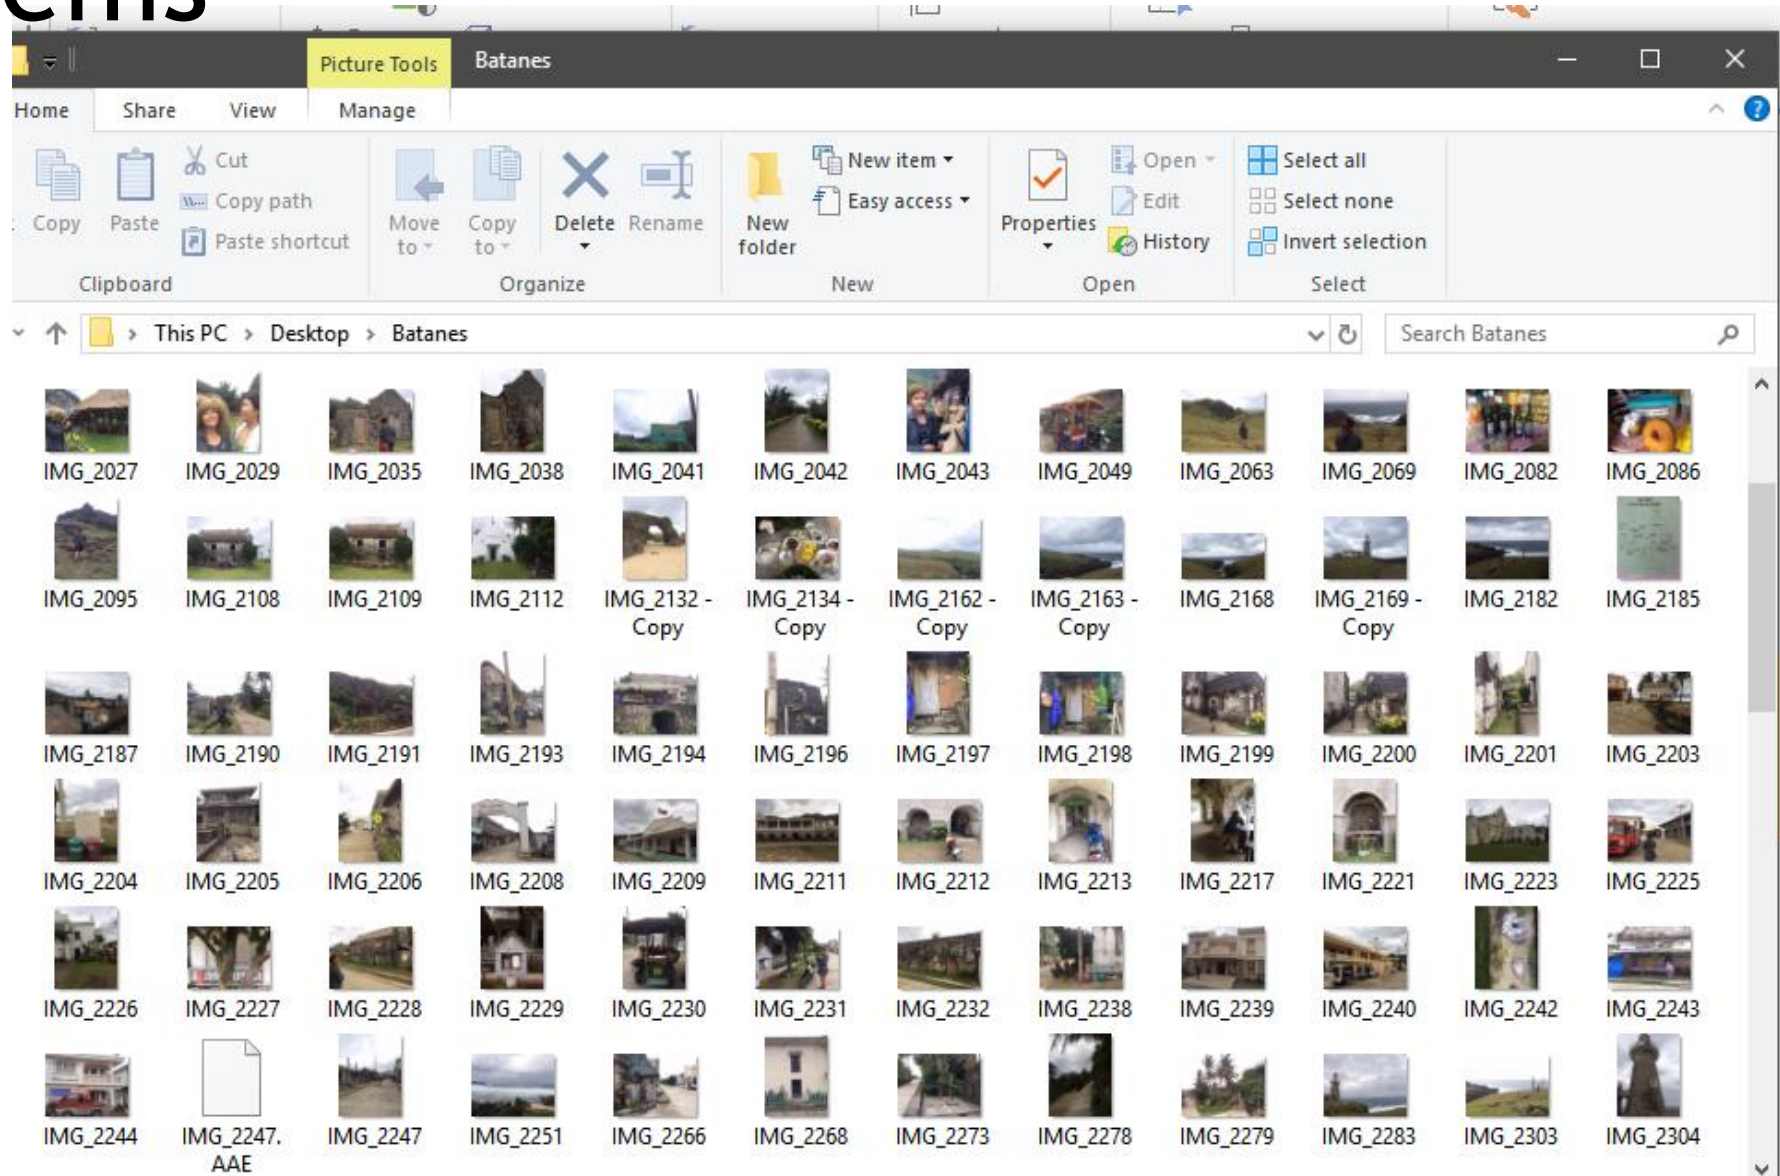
Picture Tools Batanes

Home Share View Manage

Copy Paste Cut Copy path Paste shortcut Clipboard

Move to Copy to Delete Rename Organize

New folder New item Easy access New

Properties Open Edit History Open

Select all Select none Invert selection Select

This PC > Desktop > Batanes

Search Batanes

IMG_2027 IMG_2029 IMG_2035 IMG_2038 IMG_2041 IMG_2042 IMG_2043 IMG_2049 IMG_2063 IMG_2069 IMG_2082 IMG_2086

IMG_2095 IMG_2108 IMG_2109 IMG_2112 IMG_2132 - Copy IMG_2134 - Copy IMG_2162 - Copy IMG_2163 - Copy IMG_2168 IMG_2169 - Copy IMG_2182 IMG_2185

IMG_2187 IMG_2190 IMG_2191 IMG_2193 IMG_2194 IMG_2196 IMG_2197 IMG_2198 IMG_2199 IMG_2200 IMG_2201 IMG_2203

IMG_2204 IMG_2205 IMG_2206 IMG_2208 IMG_2209 IMG_2211 IMG_2212 IMG_2213 IMG_2217 IMG_2221 IMG_2223 IMG_2225

IMG_2226 IMG_2227 IMG_2228 IMG_2229 IMG_2230 IMG_2231 IMG_2232 IMG_2238 IMG_2239 IMG_2240 IMG_2242 IMG_2243

IMG_2244 IMG_2247. AAE IMG_2247 IMG_2251 IMG_2266 IMG_2268 IMG_2273 IMG_2278 IMG_2279 IMG_2283 IMG_2303 IMG_2304